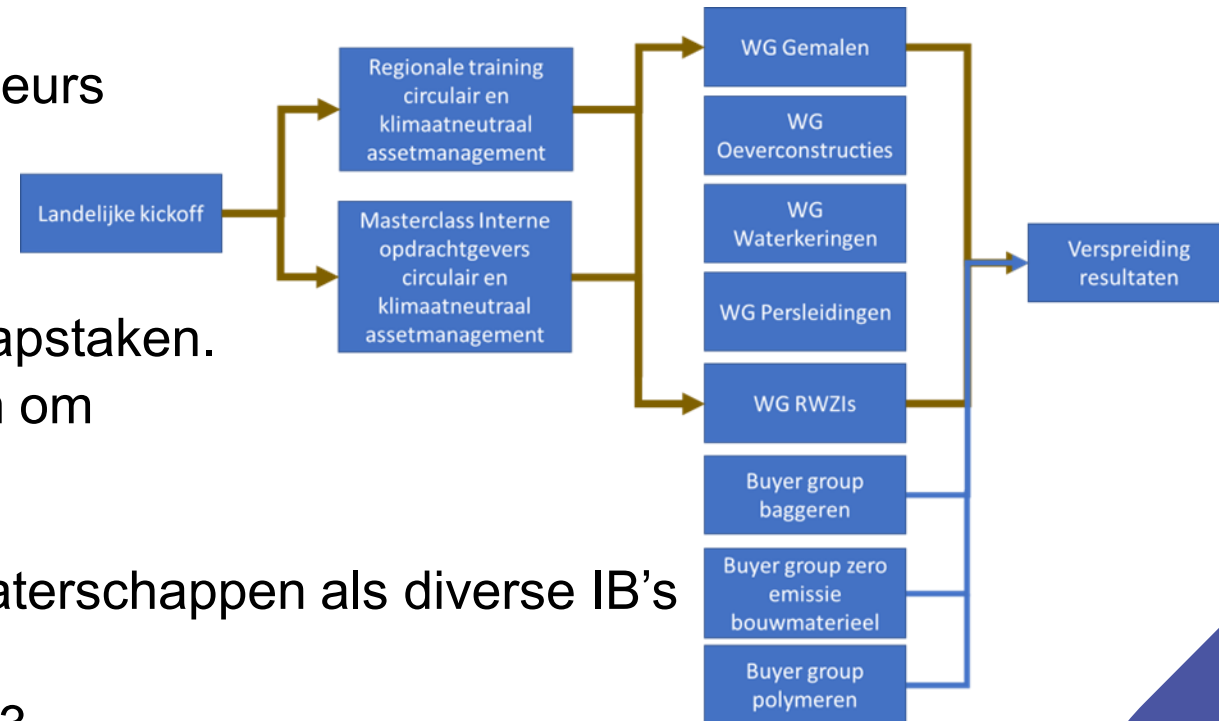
eurs

apstaken.
n om

aterschappen als diverse IB's

Landelijke kickoff

Regionale training circulair en klimaatneutraal assetmanagement

Masterclass Interne opdrachtgevers circulair en klimaatneutraal assetmanagement

WG Gemalen

WG Oeverconstructies

WG Waterkeringen

WG Persleidingen

WG RWZIs

Buyer group baggeren

Buyer group zero emissie bouwmaterieel

Buyer group polymeren

Verspreiding resultaten